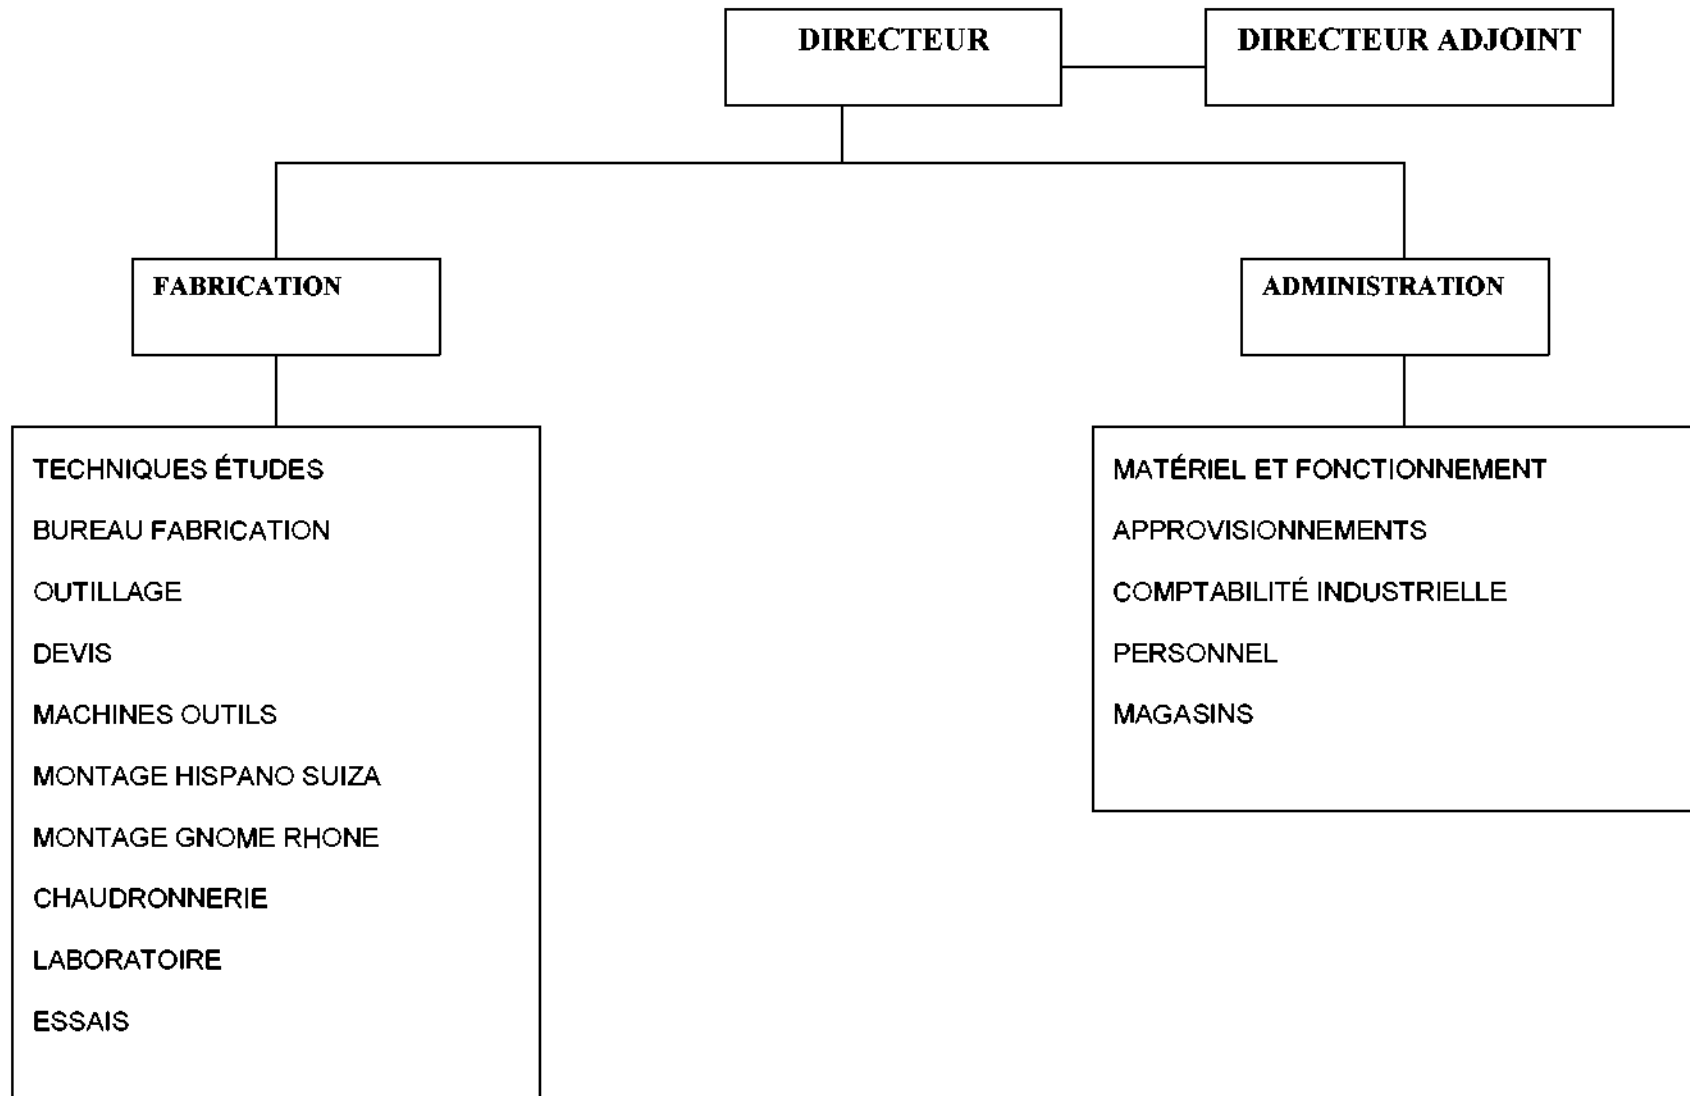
DIRECTEUR

DIRECTEUR ADJOINT

FABRICATION

ADMINISTRATION

TECHNIQUES ÉTUDES

BUREAU FABRICATION

OUTILLAGE

DEVIS

MACHINES OUTILS

MONTAGE HISPANO SUIZA

MONTAGE GNOME RHONE

CHAUDRONNERIE

LABORATOIRE

ESSAIS

MATÉRIEL ET FONCTIONNEMENT

APPROVISIONNEMENTS

COMPTABILITÉ INDUSTRIELLE

PERSONNEL

MAGASINS